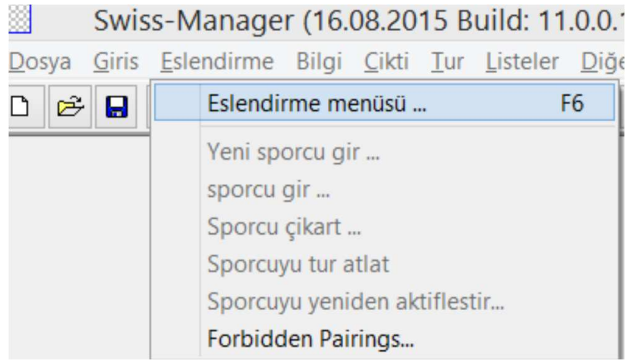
Swiss-Manager (16.08.2015 Build: 11.0.0.1

Dosya Giris Eslendirme Bilgi Cikti Tur Listeler Diğe

Eslendirme menüsü ... F6

Yeni sporcu gir ...

sporcu gir ...

Sporcu çikart ...

Sporcuyu tur atlat

Sporcuyu yeniden aktiflestir...

Forbidden Pairings...